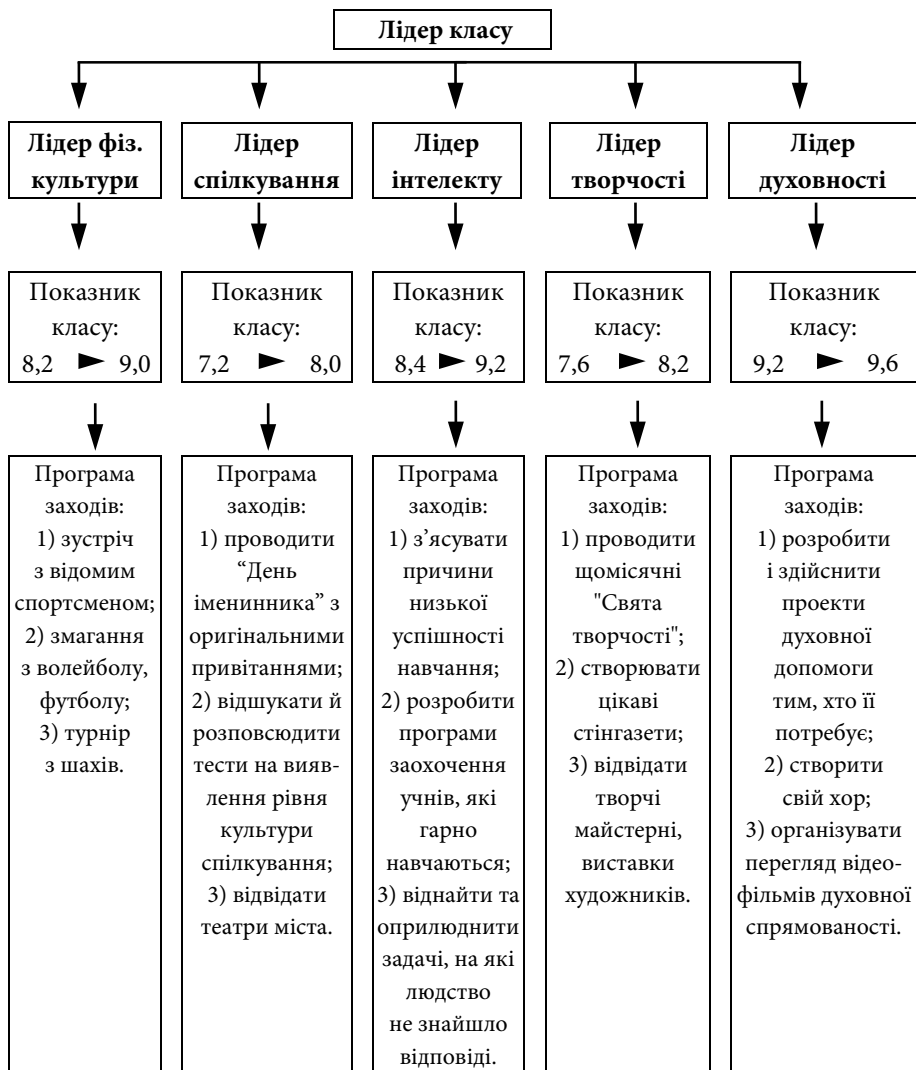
Лідер класу

Лідер фіз. культури

Показник класу: 8,2 ► 9,0

Програма заходів: 1) зустріч з відомим спортсменом; 2) змагання з волейболу, футболу; 3) турнір з шахів.

Лідер спілкування

Показник класу: 7,2 ► 8,0

Програма заходів: 1) проводити “День іменинника” з оригінальними привітаннями; 2) відшукати й розповсюдити тести на виявлення рівня культури спілкування; 3) відвідати театри міста.

Лідер інтелекту

Показник класу: 8,4 ► 9,2

Програма заходів: 1) з’ясувати причини низької успішності навчання; 2) розробити програми заохочення учнів, які гарно навчаються; 3) віднайти та оприлюднити задачі, на які людство не знайшло відповіді.

Лідер творчості

Показник класу: 7,6 ► 8,2

Програма заходів: 1) проводити щомісячні "Свята творчості"; 2) створювати цікаві стінгазети; 3) відвідати творчі майстерні, виставки художників.

Лідер духовності

Показник класу: 9,2 ► 9,6

Програма заходів: 1) розробити і здійснити проекти духовної допомоги тим, хто її потребує; 2) створити свій хор; 3) організувати перегляд відеофільмів духовної спрямованості.